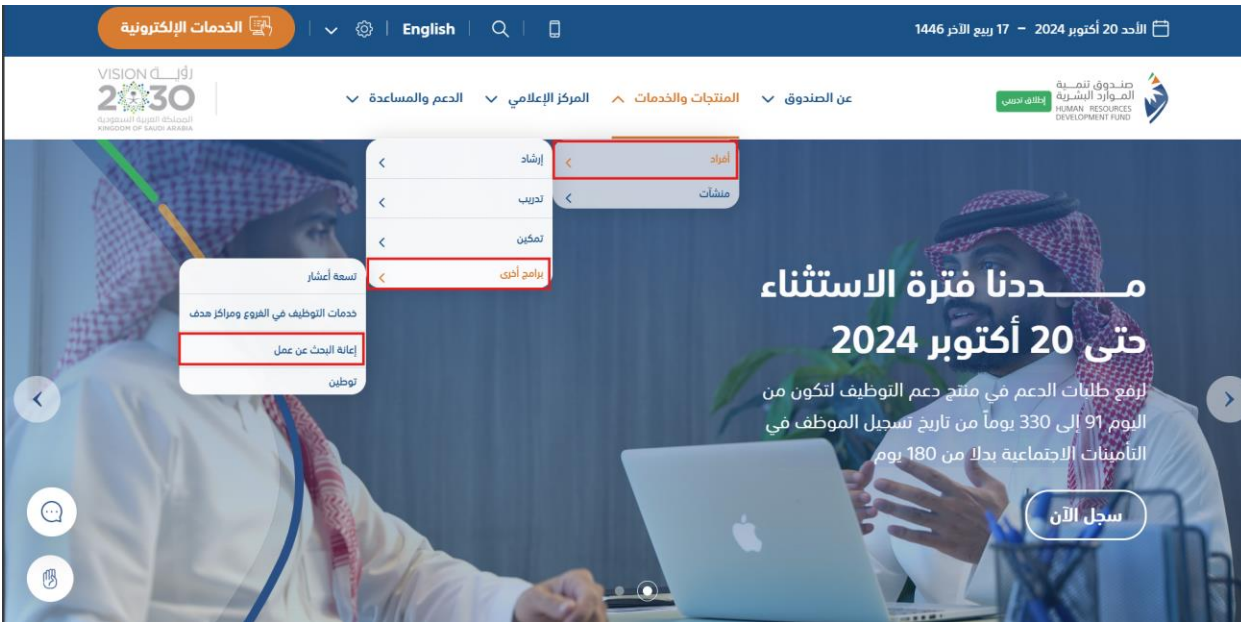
الأحد 20 أكتوبر 2024 – 17 ربيع الآخر 1446

English

الخدمات الإلكترونية

صندوق تنمية الموارد البشرية
HUMAN RESOURCES DEVELOPMENT FUND
إطلاق تجريبي

عن الصندوق
المنتجات والخدمات
المركز الإعلامي
الدعم والمساعدة

VISION رؤية 2030
المملكة العربية السعودية
KINGDOM OF SAUDI ARABIA

أفراد
منشآت

إرشاد
تدريب
تمكين
برامج أخرى

تسعة أعشار
خدمات التوظيف في الفروع ومراكز هدف
إعانة البحث عن عمل
توطين

مــــــددنا فترة الاستثناء
حتى 20 أكتوبر 2024

لرفع طلبات الدعم في منتج دعم التوظيف لتكون من اليوم 91 إلى 330 يوماً من تاريخ تسجيل الموظف في التأمينات الاجتماعية بدلا من 180 يوم

سجل الآن